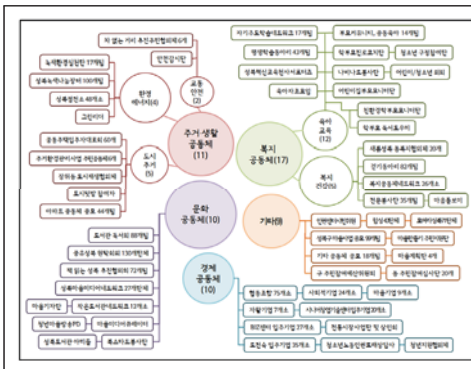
마을 공동 거리 조성(주민협의체 6개)
안전인식
교통안전 (2)
녹색환경(신장 17개)
성북노원(누구 57개)
생태환경 4개
고탄소
환경에너지(4)
주거 생활 공동체 (11)
도시주거 (5)
공동주택(임대 주거 60개)
주거환경(공원 외 4개)
성북마을주거 추진
도시재생 형성
아파트 공동체 (공동 66개)
문화 공동체(10)
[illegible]
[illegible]
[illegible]
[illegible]
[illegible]
마을기자단
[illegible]
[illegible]
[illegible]
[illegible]
복지 공동체(17)
육아교육 (12)
복지건강(5)
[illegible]
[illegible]
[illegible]
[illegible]
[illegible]
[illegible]
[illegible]
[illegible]
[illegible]
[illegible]
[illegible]
기타(8)
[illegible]
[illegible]
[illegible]
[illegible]
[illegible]
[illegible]
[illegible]
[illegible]
경제 공동체 (10)
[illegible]
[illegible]
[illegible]
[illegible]
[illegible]
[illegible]
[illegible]
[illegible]
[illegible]
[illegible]